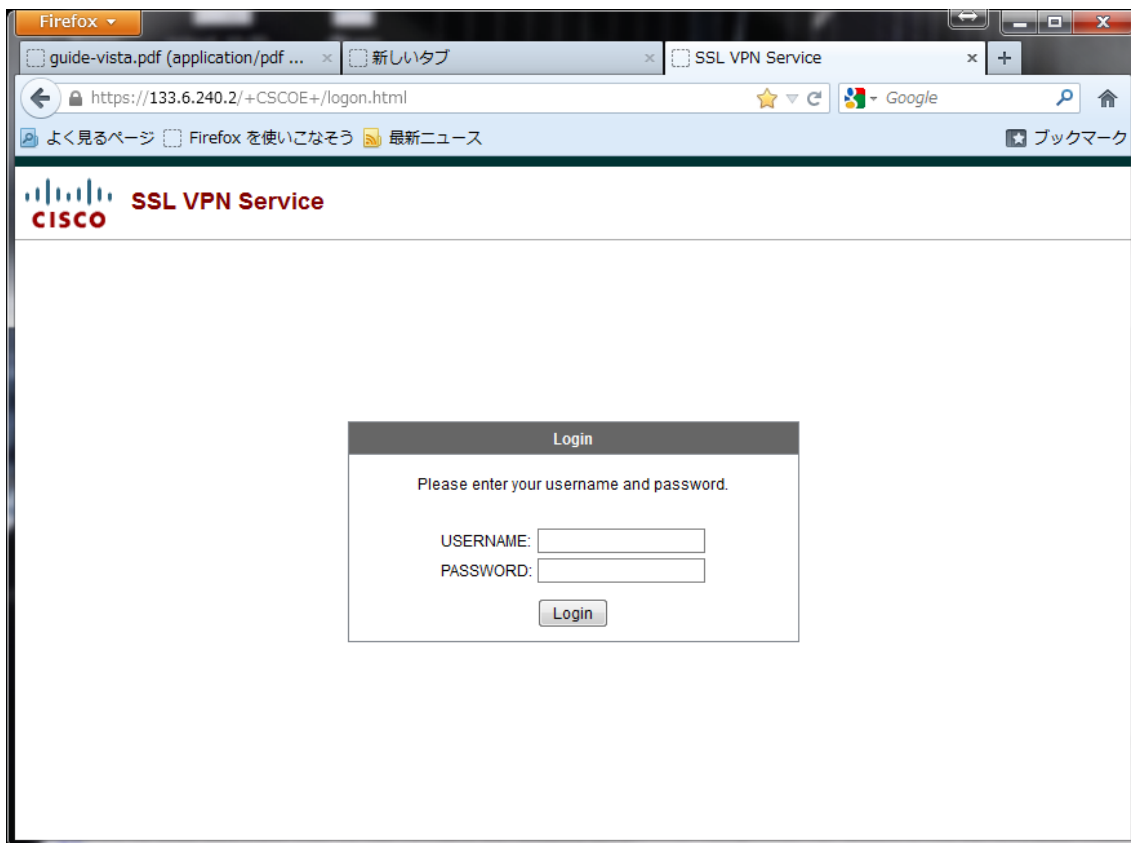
Firefox

guide-vista.pdf (application/pdf ... ×
新しいタブ ×
SSL VPN Service ×
+

https://133.6.240.2/+CSCOE+/logon.html

Google

よく見るページ
Firefox を使いこなそう
最新ニュース
ブックマーク

CISCO SSL VPN Service

Login

Please enter your username and password.

USERNAME:
PASSWORD:

Login